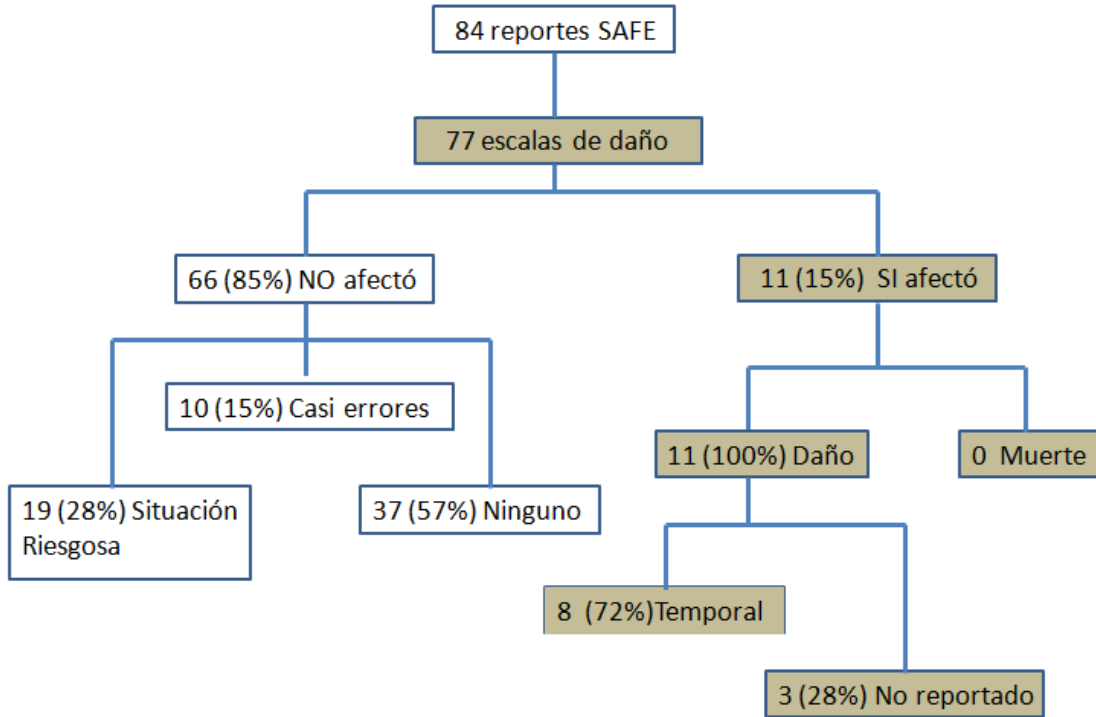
84 reportes SAFE

77 escalas de daño

66 (85%) NO afectó

11 (15%) SI afectó

10 (15%) Casi errores

19 (28%) Situación Riesgosa

37 (57%) Ninguno

11 (100%) Daño

0 Muerte

8 (72%)Temporal

3 (28%) No reportado